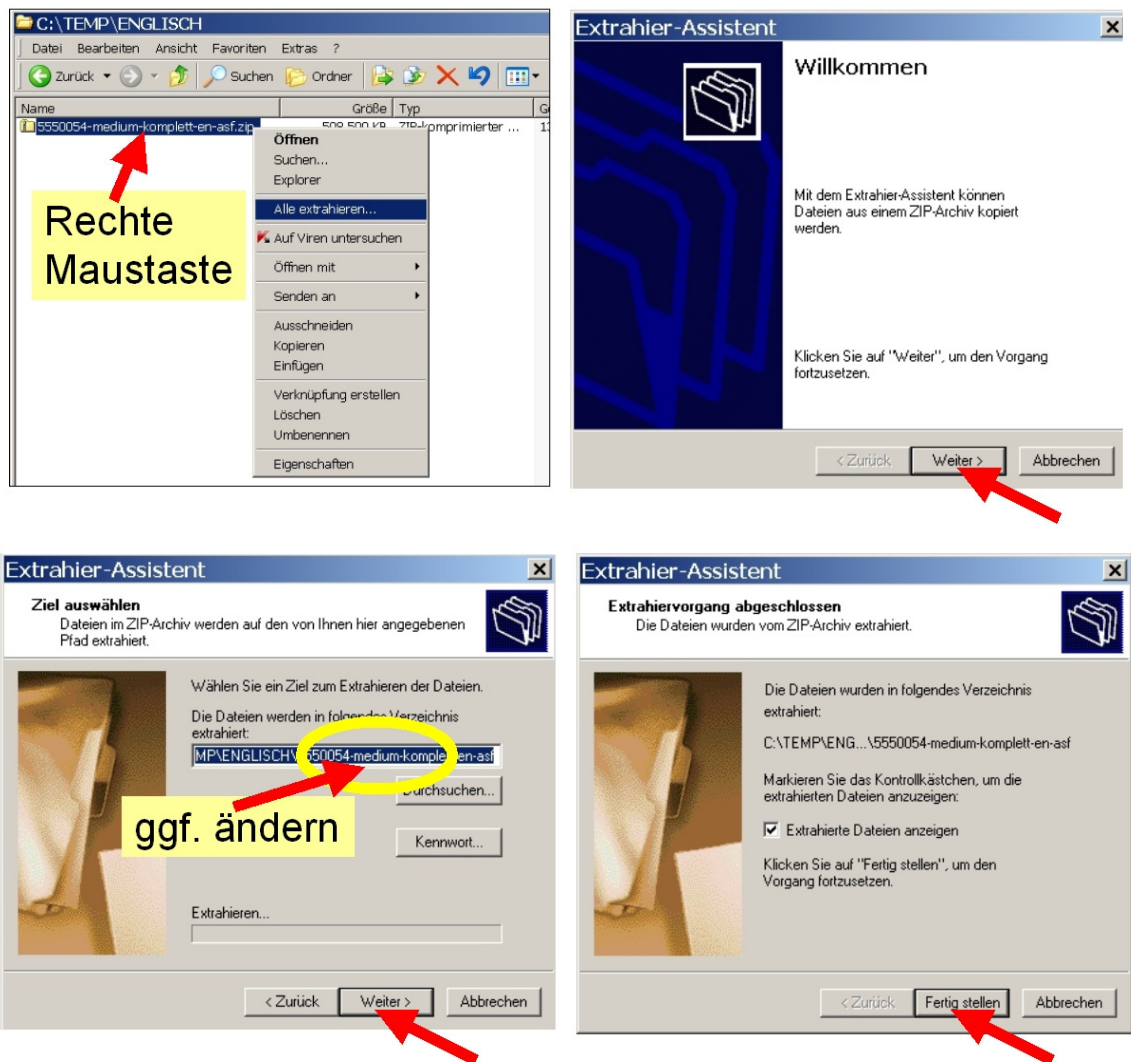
C:\TEMP\ENGLISCH

Datei Bearbeiten Ansicht Favoriten Extras ?

Zurück Suchen Ordner

| Name | Größe | Typ | G |
|---|---|---|---|
| 5550054-medium-komplett-en-asf.zip | 508 500 KB | ZIP-komprimierter ... | 13 |

Öffnen
Suchen...
Explorer
Alle extrahieren...
Auf Viren untersuchen
Öffnen mit
Senden an
Ausschneiden
Kopieren
Einfügen
Verknüpfung erstellen
Löschen
Umbenennen
Eigenschaften

Rechte Maustaste

Extrahier-Assistent

Willkommen

Mit dem Extrahier-Assistent können Dateien aus einem ZIP-Archiv kopiert werden.

Klicken Sie auf "Weiter", um den Vorgang fortzusetzen.

< Zurück Weiter > Abbrechen

Extrahier-Assistent

Ziel auswählen
Dateien im ZIP-Archiv werden auf den von Ihnen hier angegebenen Pfad extrahiert.

Wählen Sie ein Ziel zum Extrahieren der Dateien.

Die Dateien werden in folgendes Verzeichnis extrahiert:

MP\ENGLISCH\5550054-medium-komplett-en-asf

Durchsuchen...

ggf. ändern

Kennwort...

Extrahieren...

< Zurück Weiter > Abbrechen

Extrahier-Assistent

Extrahiervorgang abgeschlossen
Die Dateien wurden vom ZIP-Archiv extrahiert.

Die Dateien wurden in folgendes Verzeichnis extrahiert:

C:\TEMP\ENG...\5550054-medium-komplett-en-asf

Markieren Sie das Kontrollkästchen, um die extrahierten Dateien anzuzeigen:

Extrahierte Dateien anzeigen

Klicken Sie auf "Fertig stellen", um den Vorgang fortzusetzen.

< Zurück Fertig stellen Abbrechen